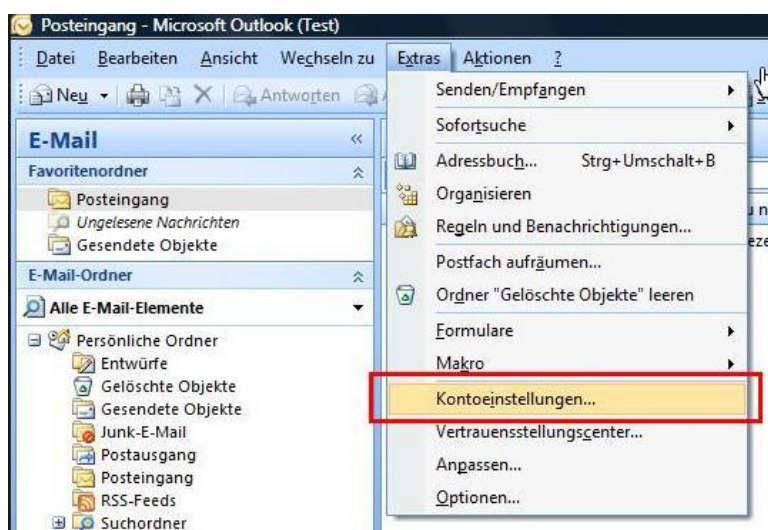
Posteingang - Microsoft Outlook (Test)

Datei Bearbeiten Ansicht Wechseln zu Extras Aktionen ?

Neu Antworten

E-Mail

Favoritenordner

Posteingang

Ungelesene Nachrichten

Gesendete Objekte

E-Mail-Ordner

Alle E-Mail-Elemente

Persönliche Ordner

Entwürfe

Gelöschte Objekte

Gesendete Objekte

Junk-E-Mail

Postausgang

Posteingang

RSS-Feeds

Suchordner

Senden/Empfangen

Sofortsuche

Adressbuch... Strg+Umschalt+B

Organisieren

Regeln und Benachrichtigungen...

Postfach aufräumen...

Ordner "Gelöschte Objekte" leeren

Formulare

Makro

Kontoeinstellungen...

Vertrauensstellungscenter...

Anpassen...

Optionen...